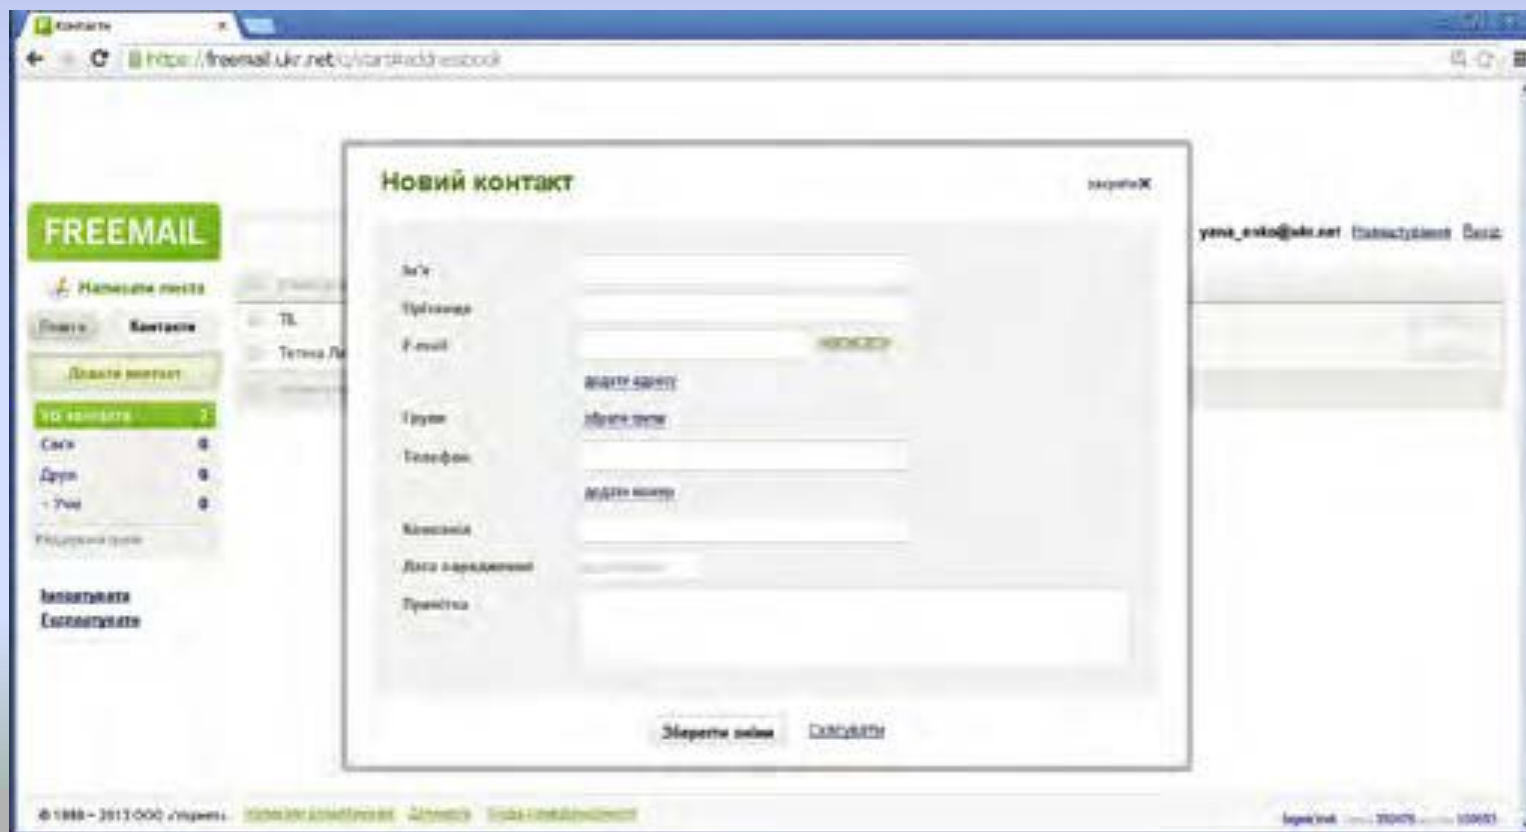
Контакти

https://freemail.ukr.net/q/start#addressbook

FREEMAIL

Написати листа

Пошта Контакти

Додати контакт

Усі контакти 2

Сім'я 0

Друзі 0

Учні 0

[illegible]

Імпортувати

Експортувати

TL

Тетяна Л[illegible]

yana_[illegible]@ukr.net Налаштування Вихід

Новий контакт

закрити ✖

Ім'я

Прізвище

E-mail

додати адресу

Групи

обрати групи

Телефон

додати номер

Компанія

Дата народження

Примітка

Зберегти зміни

Скасувати

© 1998 – 2013 ООО «Укрнет» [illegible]

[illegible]